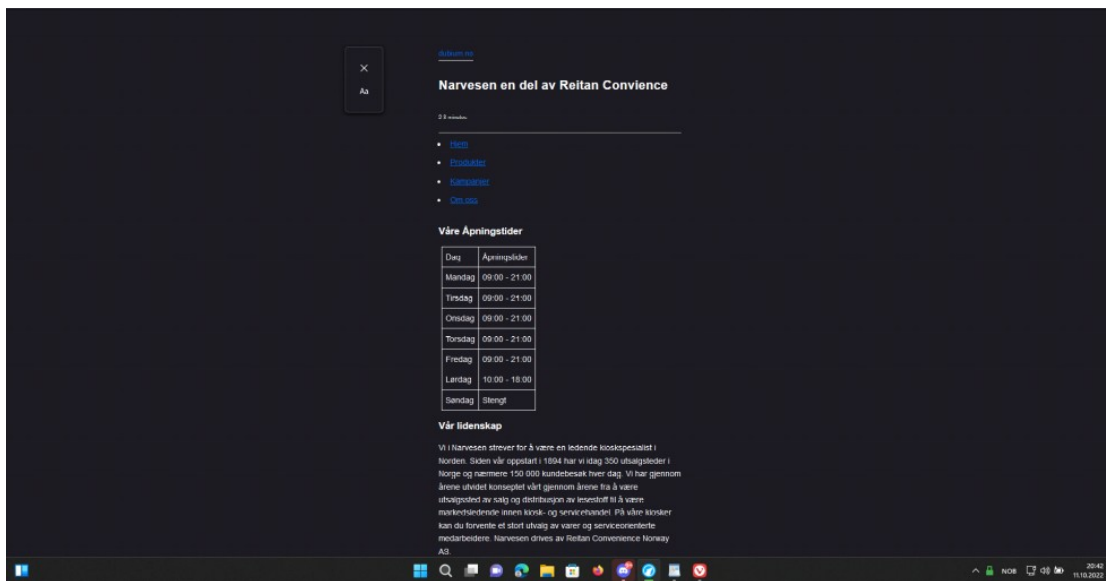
×

Aa

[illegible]

Narvesen en del av Reitan Convience

2-3 minutes

- Hjem
- Produkter
- Kampanjer
- Om oss

Våre Åpningstider

| Dag | Åpningstider |
|---|---|
| Mandag | 09:00 - 21:00 |
| Tirsdag | 09:00 - 21:00 |
| Onsdag | 09:00 - 21:00 |
| Torsdag | 09:00 - 21:00 |
| Fredag | 09:00 - 21:00 |
| Lørdag | 10:00 - 18:00 |
| Søndag | Stengt |

Vår lidenskap

Vi i Narvesen strever for å være en ledende kioskspesialist i Norden. Siden vår oppstart i 1894 har vi idag 350 utsalgsteder i Norge og nærmere 150 000 kundebesøk hver dag. Vi har gjennom årene utvidet konseptet vårt gjennom årene fra å være utsalgssted av salg og distribusjon av lesestoff til å være markedsledende innen kiosk- og servicehandel. På våre kiosker kan du forvente et stort utvalg av varer og serviceorienterte medarbeidere. Narvesen drives av Reitan Convenience Norway AS.

NOB

20:42
11.10.2022